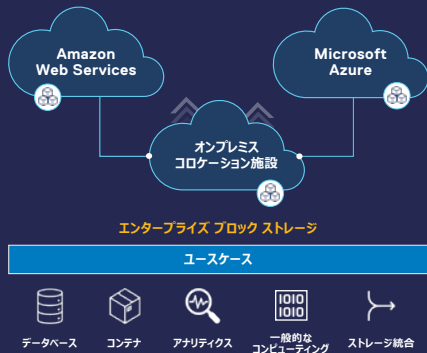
Amazon Web Services

Microsoft Azure

オンプレミス
コロケーション施設

エンタープライズ ブロック ストレージ

ユースケース

1010
0101

データベース

コンテナ

アナリティクス

一般的な
コンピューティング

ストレージ統合